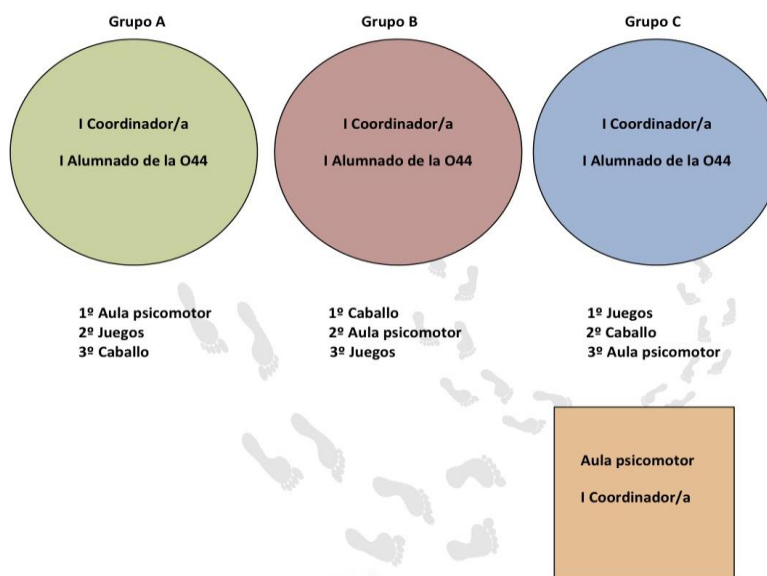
Grupo A

I Coordinador/a

I Alumnado de la O44

Grupo B

I Coordinador/a

I Alumnado de la O44

Grupo C

I Coordinador/a

I Alumnado de la O44

1º Aula psicomotor
2º Juegos
3º Caballo

1º Caballo
2º Aula psicomotor
3º Juegos

1º Juegos
2º Caballo
3º Aula psicomotor

Aula psicomotor

I Coordinador/a